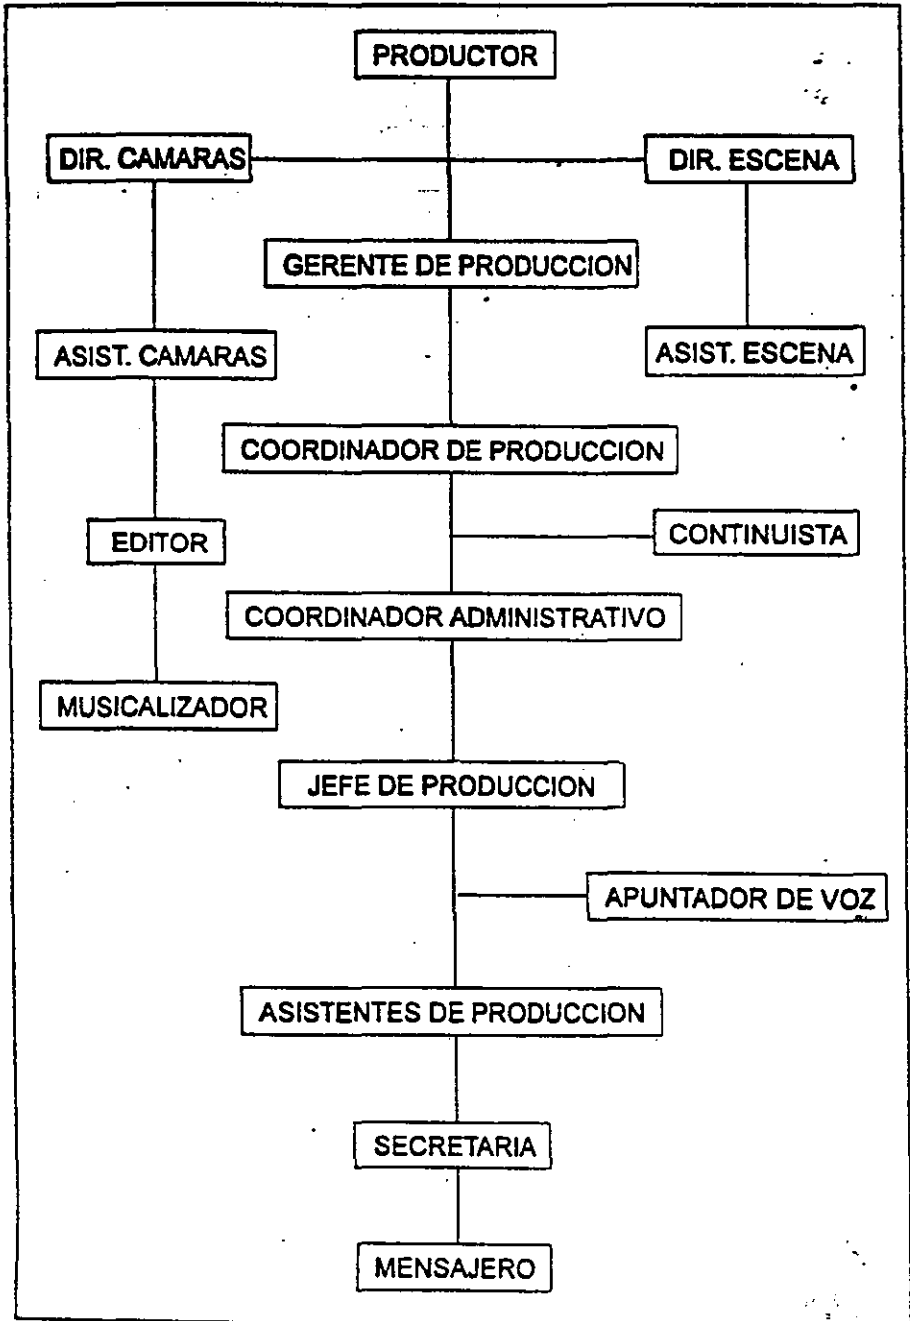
PRODUCTOR

DIR. CAMARAS

DIR. ESCENA

GERENTE DE PRODUCCION

ASIST. CAMARAS

ASIST. ESCENA

COORDINADOR DE PRODUCCION

CONTINUISTA

EDITOR

COORDINADOR ADMINISTRATIVO

MUSICALIZADOR

JEFE DE PRODUCCION

APUNTADOR DE VOZ

ASISTENTES DE PRODUCCION

SECRETARIA

MENSAJERO